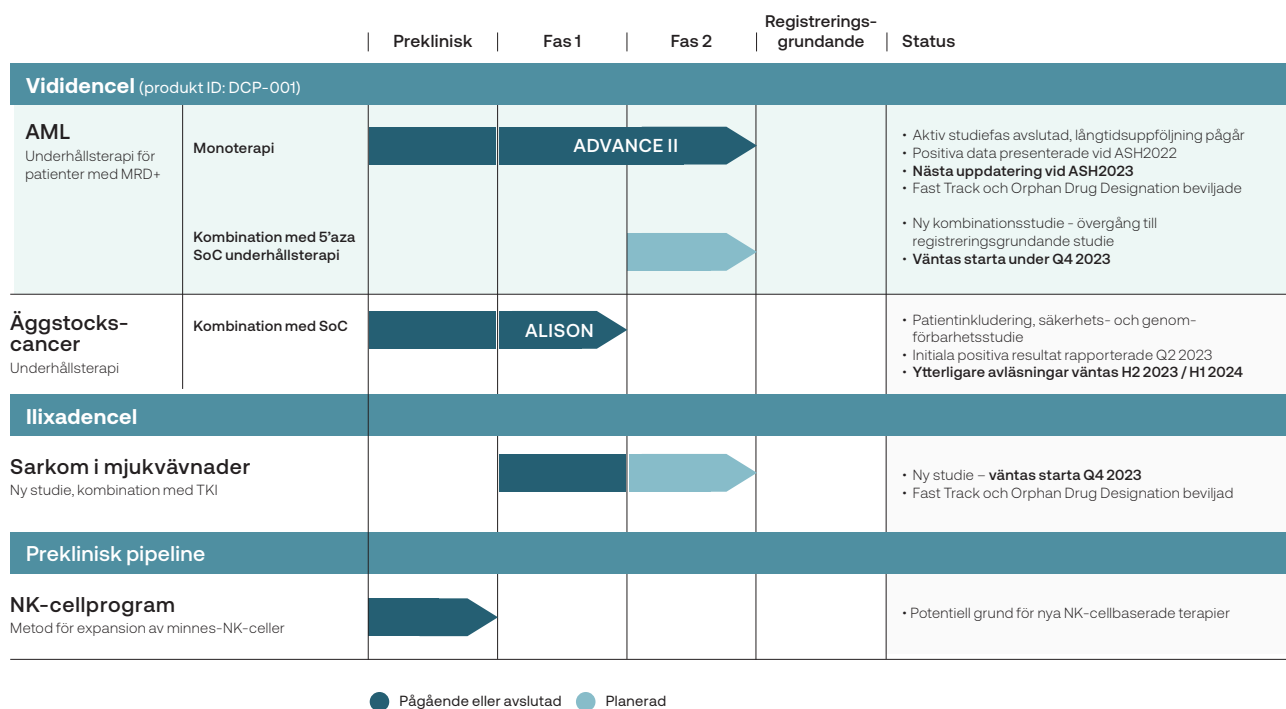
| Preklinisk | Fas 1 | Fas 2 | Registreringsgrundande | Status

Vididencel (produkt ID: DCP-001)

AML
Underhållsterapi för patienter med MRD+

Monoterapi

ADVANCE II

• Aktiv studiefas avslutad, långtidsuppföljning pågår
• Positiva data presenterade vid ASH2022
• Nästa uppdatering vid ASH2023
• Fast Track och Orphan Drug Designation beviljade

Kombination med 5'aza SoC underhållsterapi

• Ny kombinationsstudie - övergång till registreringsgrundande studie
• Väntas starta under Q4 2023

Äggstockscancer
Underhållsterapi

Kombination med SoC

ALISON

• Patientinkludering, säkerhets- och genomförbarhetsstudie
• Initiala positiva resultat rapporterade Q2 2023
• Ytterligare avläsningar väntas H2 2023 / H1 2024

Ilixadencel

Sarkom i mjukvävnader
Ny studie, kombination med TKI

• Ny studie – väntas starta Q4 2023
• Fast Track och Orphan Drug Designation beviljad

Preklinisk pipeline

NK-cellprogram
Metod för expansion av minnes-NK-celler

• Potentiell grund för nya NK-cellbaserade terapier

Pågående eller avslutad   Planerad